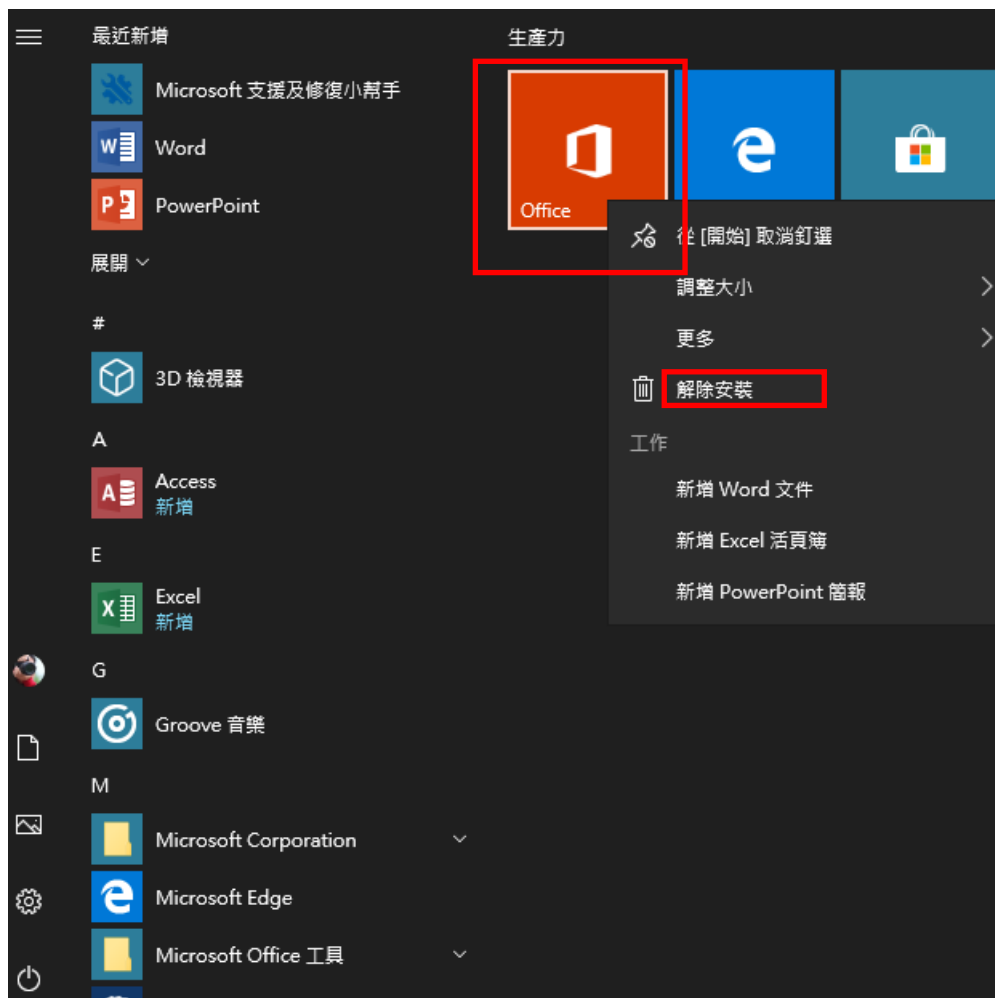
最近新增

Microsoft 支援及修復小幫手

Word

PowerPoint

展開

#

3D 檢視器

A

Access
新增

E

Excel
新增

G

Groove 音樂

M

Microsoft Corporation

Microsoft Edge

Microsoft Office 工具

生產力

Office

從 [開始] 取消釘選

調整大小

更多

解除安裝

工作

新增 Word 文件

新增 Excel 活頁簿

新增 PowerPoint 簡報